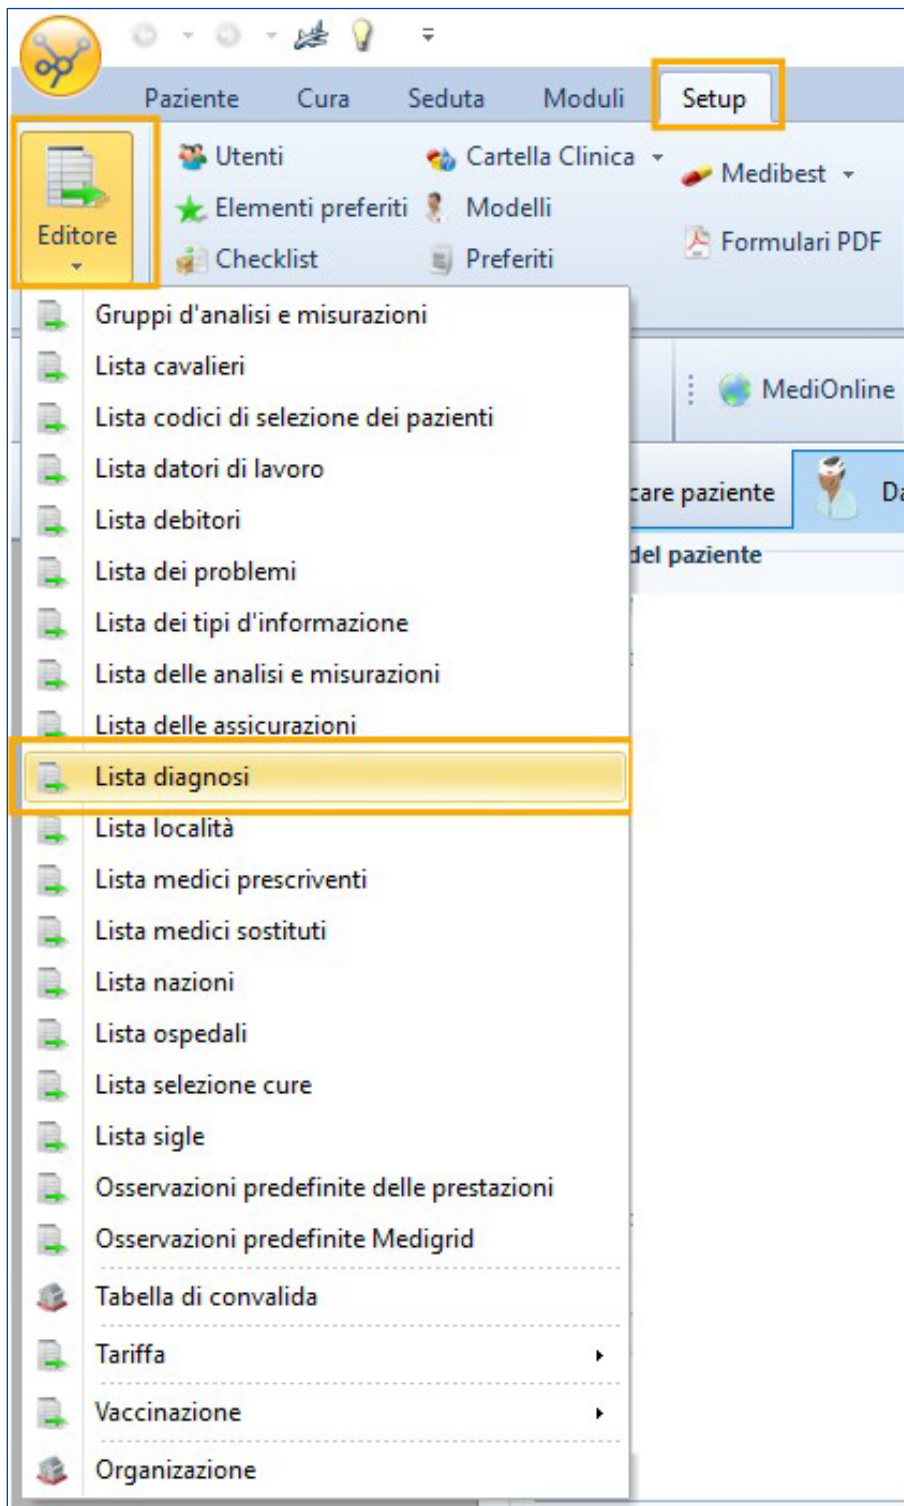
Paziente Cura Seduta Moduli Setup

Editore

Utenti
Elementi preferiti
Checklist
Cartella Clinica
Modelli
Preferiti
Medibest
Formulari PDF

MediOnline
care paziente
Da
del paziente

Gruppi d'analisi e misurazioni
Lista cavalieri
Lista codici di selezione dei pazienti
Lista datori di lavoro
Lista debitori
Lista dei problemi
Lista dei tipi d'informazione
Lista delle analisi e misurazioni
Lista delle assicurazioni
Lista diagnosi
Lista località
Lista medici prescriventi
Lista medici sostituti
Lista nazioni
Lista ospedali
Lista selezione cure
Lista sigle
Osservazioni predefinite delle prestazioni
Osservazioni predefinite Medigrid
Tabella di convalida
Tariffa
Vaccinazione
Organizzazione